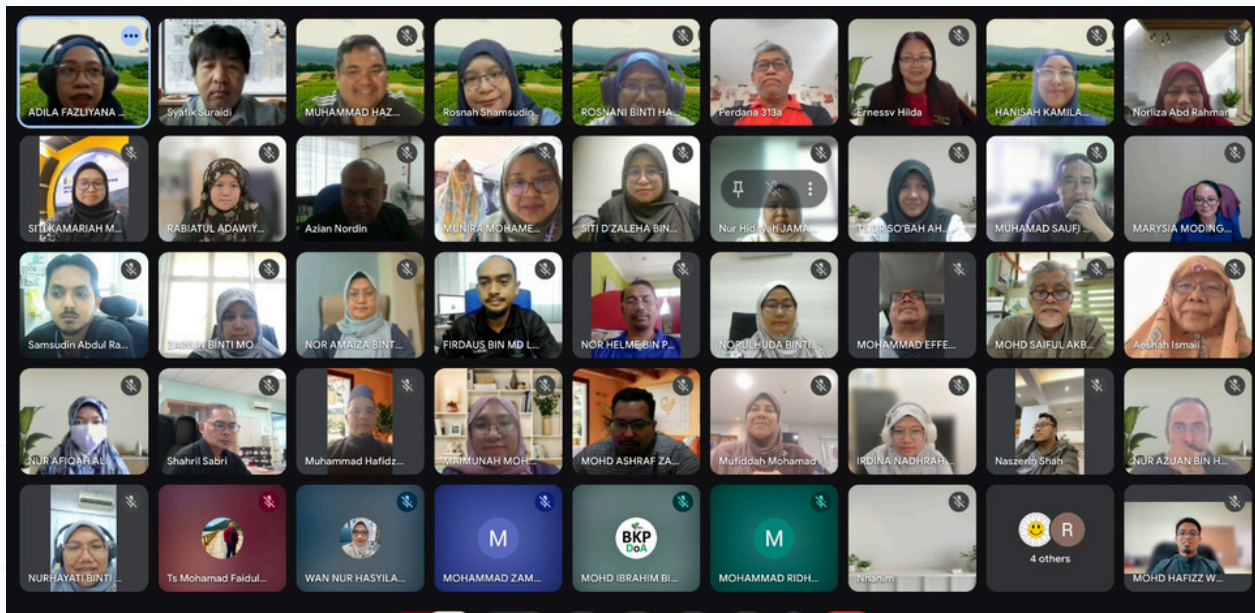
ADILA FAZLIYANA ...
Syafik Suraidi
MUHAMMAD HAZ...
Rosnah Shamsudin
ROSNANI BINTI HA...
Perdana 313a
Ernessy Hilda
HANISAH KAMILA...
Norliza Abd Rahman

SITI KAMARIAH M...
RABIATUL ADAWIY...
Azian Nordin
MUNIRA MOHAME...
SITI D'ZALEHA BIN...
Nur Hidayah JAMA...
TS DR SO'BAH AH...
MUHAMAD SAUFI ...
MARYSIA MODING...

Samsudin Abdul Ra...
ZAINUN BINTI MO...
NOR AMAIZA BINT...
FIRDAUS BIN MD L...
NOR HELME BIN P...
NORULHUDA BINTI...
MOHAMMAD EFFE...
MOHD SAIFUL AKB...
Aeshah Ismail

NUR AFIQAH AL...
Shahril Sabri
Muhammad Hafidz...
MAIMUNAH MOH...
MOHD ASHRAF ZA...
Mufiddah Mohamad
IRDINA NADHRAH ...
Naszerin Shah
NUR AZUAN BIN H...

NURHAYATI BINTI ...
Ts Mohamad Faidul...
WAN NUR HASYILA...
M
MOHAMMAD ZAM...
BKP DoA
MOHD IBRAHIM BI...
M
MOHAMMAD RIDH...
Nhanim
R
4 others
MOHD HAFIZZ W...